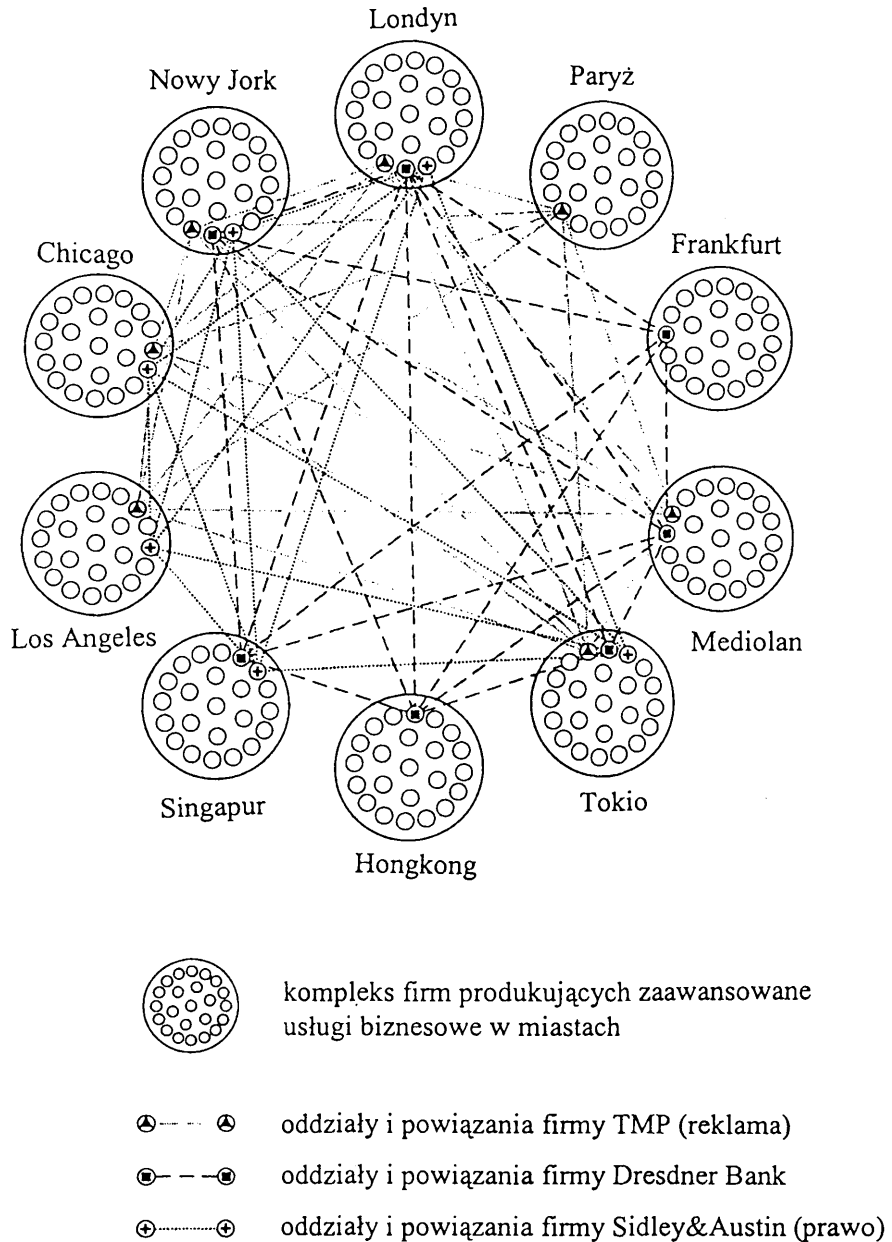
Londyn

Nowy Jork

Paryż

Frankfurt

Chicago

Los Angeles

Mediolan

Singapur

Tokio

Hongkong

kompleks firm produkujących zaawansowane usługi biznesowe w miastach

oddziały i powiązania firmy TMP (reklama)

oddziały i powiązania firmy Dresdner Bank

oddziały i powiązania firmy Sidley&Austin (prawo)